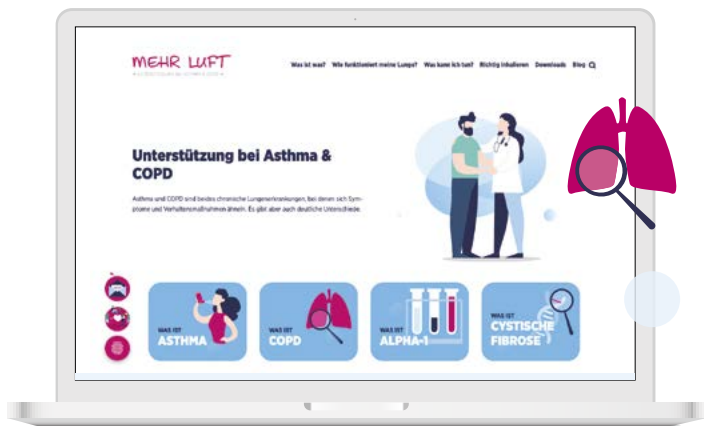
MEHR LUFT
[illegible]

Was ist was? Wie funktioniert meine Lunge? Was kann ich tun? Richtig inhalieren Downloads Blog

Unterstützung bei Asthma & COPD

Asthma und COPD sind beides chronische Lungenerkrankungen, bei denen sich Symptome und Verhaltensmaßnahmen ähneln. Es gibt aber auch deutliche Unterschiede.

WAS IST ASTHMA

WAS IST COPD

WAS IST ALPHA-1

WAS IST CYSTISCHE FIBROSE